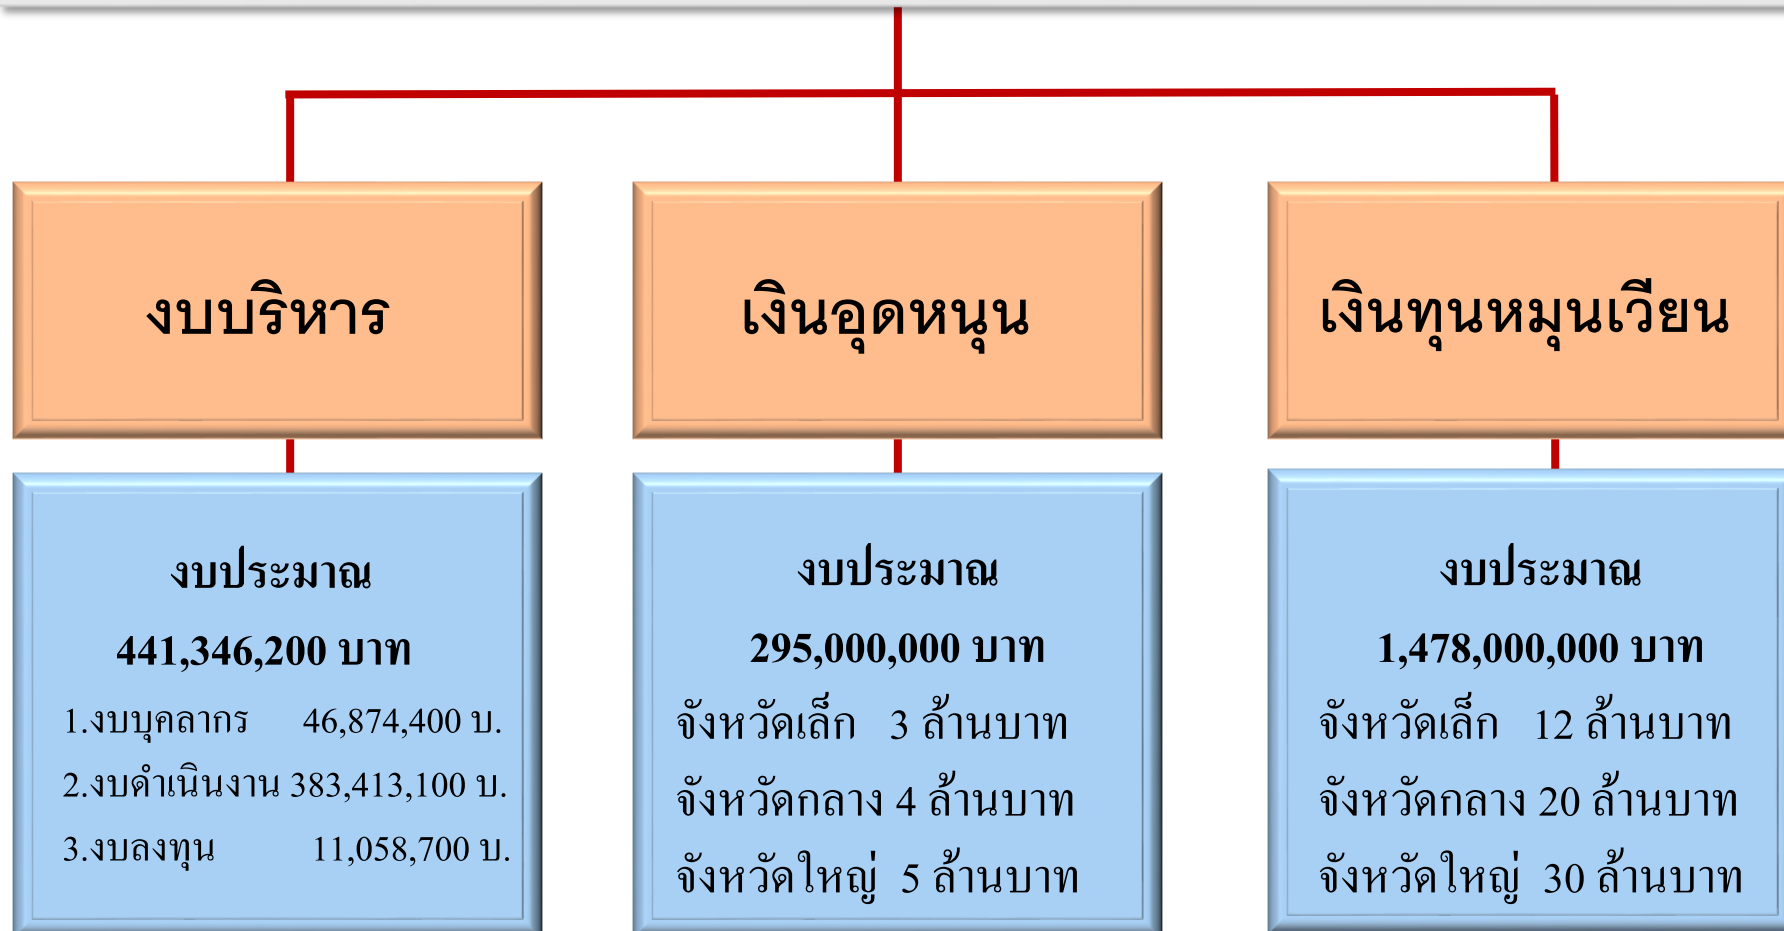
งบบริหาร

เงินอุดหนุน

เงินทุนหมุนเวียน

งบประมาณ

441,346,200 บาท

1.งบบุคลากร 46,874,400 บ.

2.งบดำเนินงาน 383,413,100 บ.

3.งบลงทุน 11,058,700 บ.

งบประมาณ

295,000,000 บาท

จังหวัดเล็ก 3 ล้านบาท

จังหวัดกลาง 4 ล้านบาท

จังหวัดใหญ่ 5 ล้านบาท

งบประมาณ

1,478,000,000 บาท

จังหวัดเล็ก 12 ล้านบาท

จังหวัดกลาง 20 ล้านบาท

จังหวัดใหญ่ 30 ล้านบาท